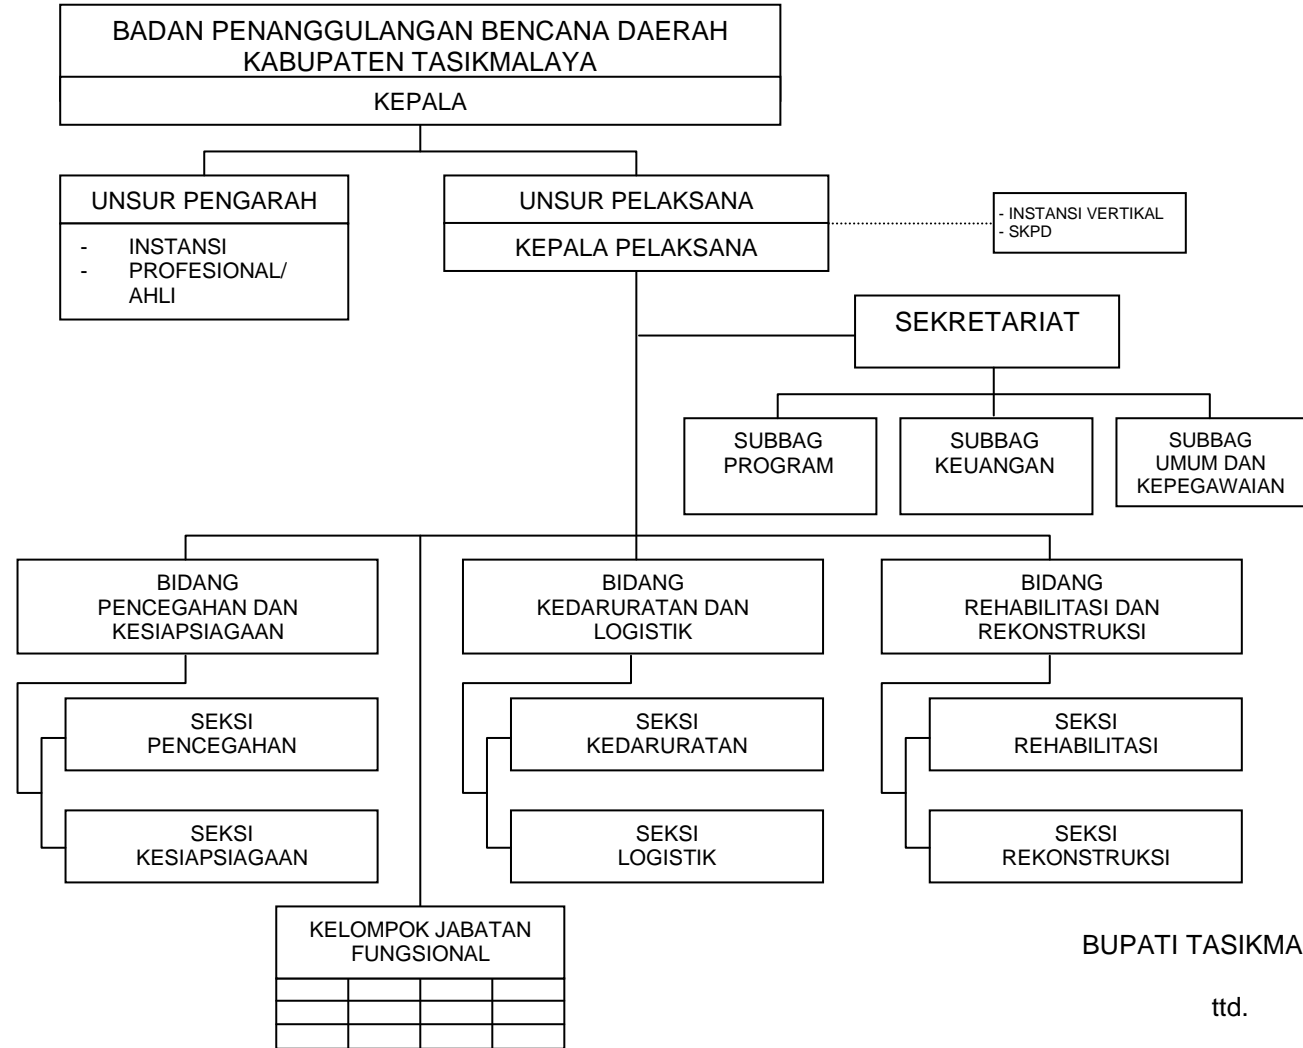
BADAN PENANGGULANGAN BENCANA DAERAH KABUPATEN TASIKMALAYA

KEPALA

UNSUR PENGARAH

- INSTANSI
- PROFESIONAL/ AHLI

UNSUR PELAKSANA

KEPALA PELAKSANA

- INSTANSI VERTIKAL
- SKPD

SEKRETARIAT

SUBBAG PROGRAM

SUBBAG KEUANGAN

SUBBAG UMUM DAN KEPEGAWAIAN

BIDANG PENCEGAHAN DAN KESIAPSIAGAAN

BIDANG KEDARURATAN DAN LOGISTIK

BIDANG REHABILITASI DAN REKONSTRUKSI

SEKSI PENCEGAHAN

SEKSI KESIAPSIAGAAN

SEKSI KEDARURATAN

SEKSI LOGISTIK

SEKSI REHABILITASI

SEKSI REKONSTRUKSI

KELOMPOK JABATAN FUNGSIONAL

BUPATI TASIKMA

ttd.